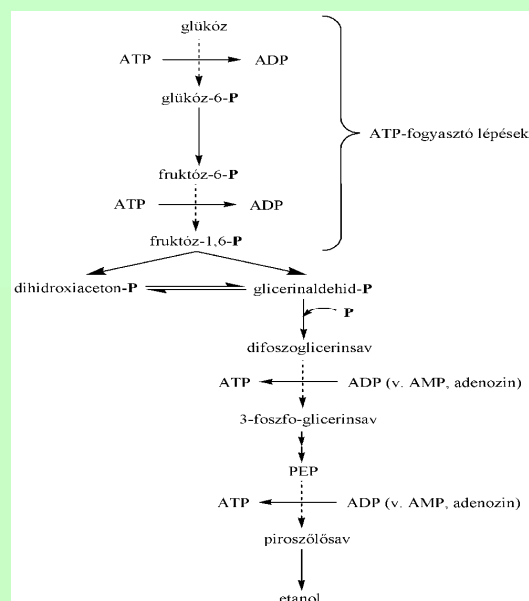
glükóz

ATP

ADP

glükóz-6-P

ATP-fogyasztó lépések

fruktóz-6-P

ATP

ADP

fruktóz-1,6-P

dihidroxiaceton-P

glicerinaldehid-P

P

difoszoglicerinsav

ATP

ADP (v. AMP, adenozin)

3-foszfo-glicerinsav

PEP

ATP

ADP (v. AMP, adenozin)

piroszőlősav

etanol